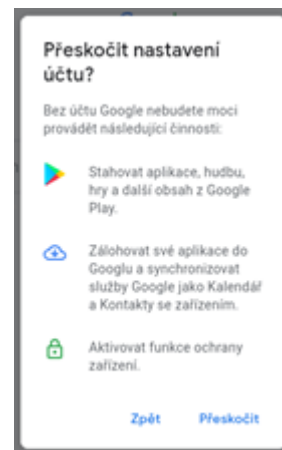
Přeskočit nastavení účtu?

Bez účtu Google nebudete moci provádět následující činnosti:

Stahovat aplikace, hudbu, hry a další obsah z Google Play.

Zálohovat své aplikace do Googlu a synchronizovat služby Google jako Kalendář a Kontakty se zařízením.

Aktivovat funkce ochrany zařízení.

Zpět Přeskočit